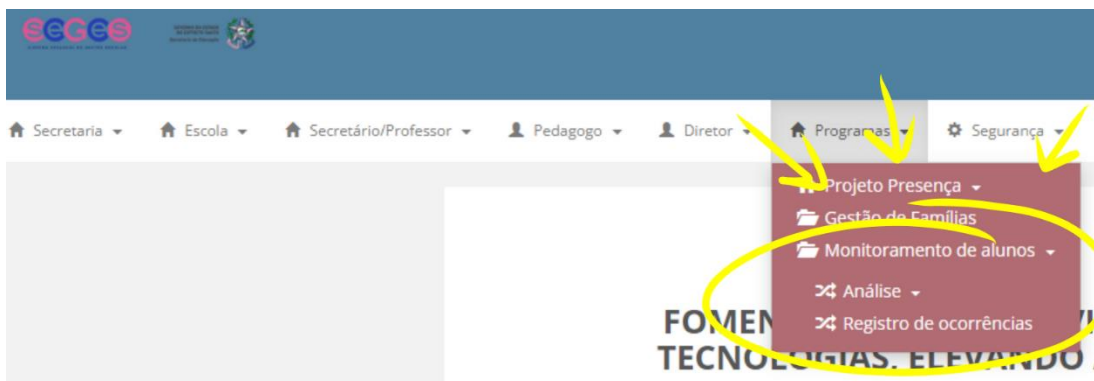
SEGES

Secretaria
Escola
Secretário/Professor
Pedagogo
Diretor
Programas
Segurança

Projeto Presença
Gestão de Famílias
Monitoramento de alunos
Análise
Registro de ocorrências

FOMEN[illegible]
TECNOLOGIAS, ELEVANDO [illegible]